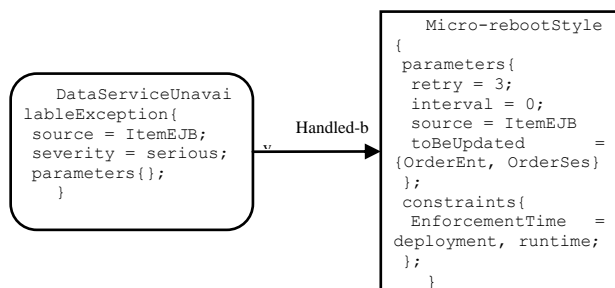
DataServiceUnavailableException{
source = ItemEJB;
severity = serious;
parameters{};
}

Handled-by

Micro-rebootStyle
{
parameters{
retry = 3;
interval = 0;
source = ItemEJB
toBeUpdated = {OrderEnt, OrderSes}
};
constraints{
EnforcementTime = deployment, runtime;
};
}